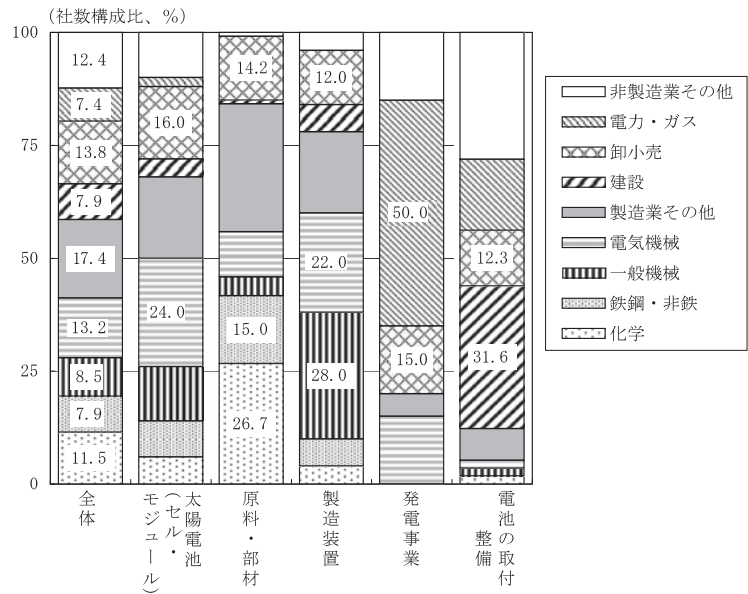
（社数構成比、%）

100
75
50
25
0

12.4
7.4
13.8
7.9
17.4
13.2
8.5
7.9
11.5

16.0
24.0

14.2
15.0
26.7

12.0
22.0
28.0

50.0
15.0

12.3
31.6

全体
太陽電池（セル・モジュール）
原料・部材
製造装置
発電事業
電池の取付整備

非製造業その他
電力・ガス
卸小売
建設
製造業その他
電気機械
一般機械
鉄鋼・非鉄
化学